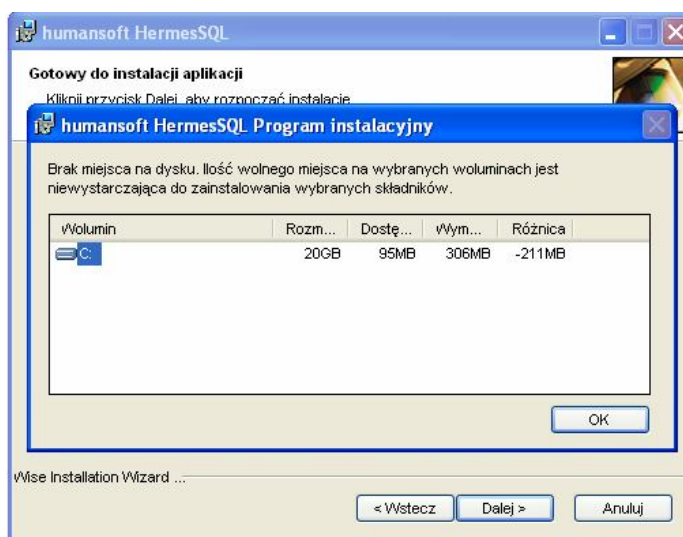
humansoft HermesSQL

Gotowy do instalacji aplikacji

Kliknij przycisk Dalej, aby rozpocząć instalację

humansoft HermesSQL Program instalacyjny

Brak miejsca na dysku. Ilość wolnego miejsca na wybranych woluminach jest niewystarczająca do zainstalowania wybranych składników.

| Wolumin | Rozm... | Dostę... | Wym... | Różnica |
|---|---|---|---|---|
| C: | 20GB | 95MB | 306MB | -211MB |

OK

Wise Installation Wizard ...

< Wstecz   Dalej >   Anuluj